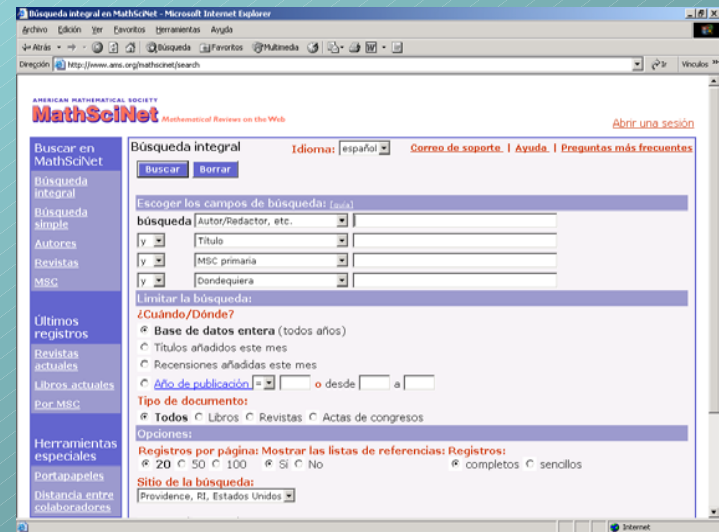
Búsqueda integral en MathSciNet - Microsoft Internet Explorer

Archivo Edición Ver Favoritos Herramientas Ayuda

Atrás Búsqueda Favoritos Multimedia

Dirección http://www.ams.org/mathscinet/search Ir Vínculos

AMERICAN MATHEMATICAL SOCIETY
MathSciNet Mathematical Reviews on the Web

Abrir una sesión

Buscar en MathSciNet
Búsqueda integral
Búsqueda simple
Autores
Revistas
MSC

Últimos registros
Revistas actuales
Libros actuales
Por MSC

Herramientas especiales
Portapapeles
Distancia entre colaboradores

Búsqueda integral Idioma: español Correo de soporte | Ayuda | Preguntas más frecuentes

Buscar Borrar

Escoger los campos de búsqueda: [guía]

búsqueda Autor/Redactor, etc.
y Título
y MSC primaria
y Dondequiera

Limitar la búsqueda:
¿Cuándo/Dónde?
Base de datos entera (todos años)
Títulos añadidos este mes
Recensiones añadidas este mes
Año de publicación = o desde a

Tipo de documento:
Todos Libros Revistas Actas de congresos

Opciones:
Registros por página: Mostrar las listas de referencias: Registros:
20 50 100 Sí No completos sencillos

Sitio de la búsqueda:
Providence, RI, Estados Unidos

Internet